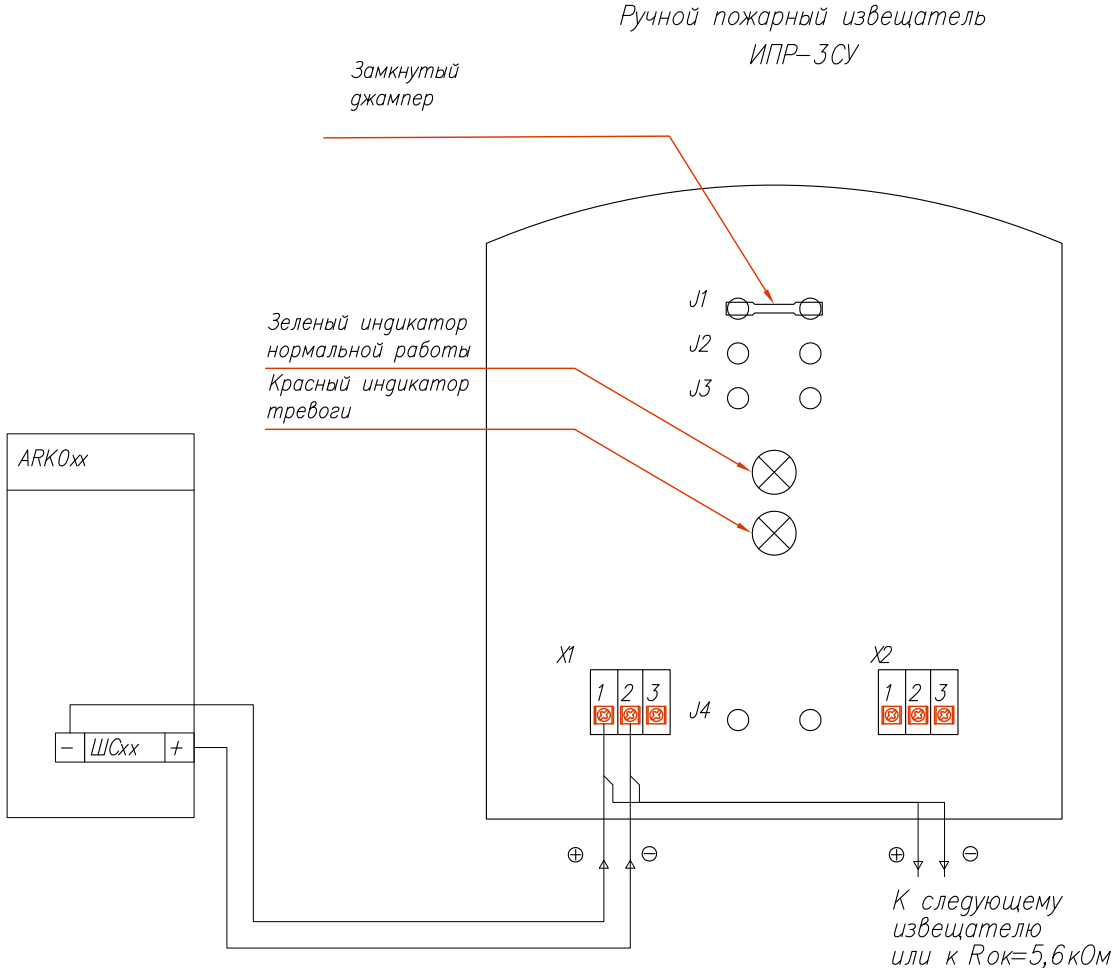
Ручной пожарный извещатель
ИПР–3СУ

Замкнутый
джампер

J1
J2
J3

Зеленый индикатор
нормальной работы

Красный индикатор
тревоги

ARK0xx

– ШСxx +

X1
1 2 3

J4

X2
1 2 3

⊕ ⊖

⊕ ⊖

К следующему
извещателю
или к Rок=5,6кОм